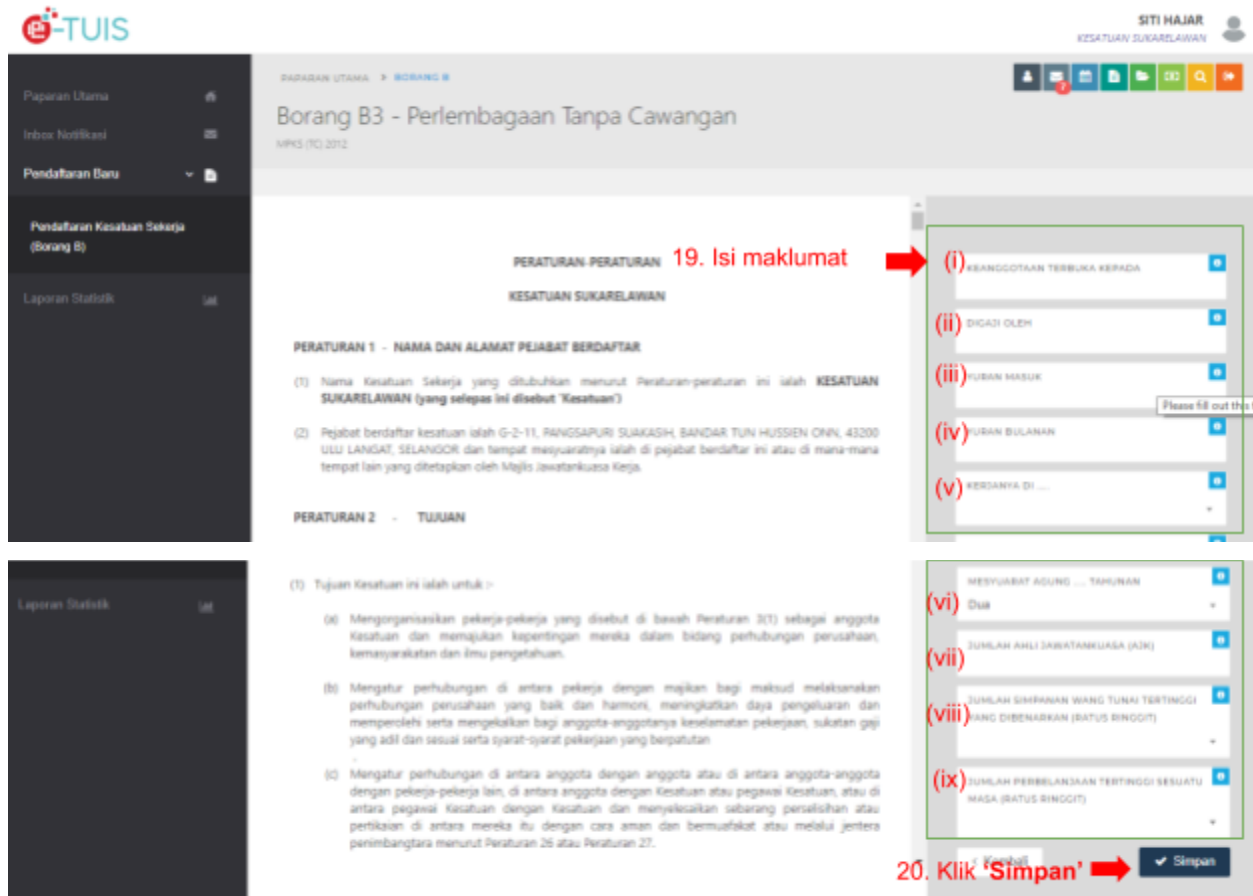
e-TUIS

SITI HAJAR
KESATUAN SUKARELAWAN

Paparan Utama
Inbox Notifikasi
Pendaftaran Baru
Pendaftaran Kesatuan Sekerja (Borang B)
Laporan Statistik

PAPARAN UTAMA > BORANG B

Borang B3 - Perlembagaan Tanpa Cawangan
MPKS (TC) 2012

PERATURAN-PERATURAN

KESATUAN SUKARELAWAN

19. Isi maklumat

PERATURAN 1 - NAMA DAN ALAMAT PEJABAT BERDAFTAR

(1) Nama Kesatuan Sekerja yang ditubuhkan menurut Peraturan-peraturan ini ialah KESATUAN SUKARELAWAN (yang selepas ini disebut 'Kesatuan')

(2) Pejabat berdaftar kesatuan ialah G-2-11, PANGSAPURI SUAKASIH, BANDAR TUN HUSSIEN ONN, 43200 ULU LANGAT, SELANGOR dan tempat mesyuaratnya ialah di pejabat berdaftar ini atau di mana-mana tempat lain yang ditetapkan oleh Majlis Jawatankuasa Kerja.

PERATURAN 2 - TUJUAN

(i) KEANGGOTAAN TERBUKA KEPADA
(ii) DIGAJI OLEH
(iii) YURAN MASUK
Please fill out this
(iv) YURAN BULANAN
(v) KERJANYA DI ....

Laporan Statistik

(1) Tujuan Kesatuan ini ialah untuk :-

(a) Mengorganisasikan pekerja-pekerja yang disebut di bawah Peraturan 3(1) sebagai anggota Kesatuan dan memajukan kepentingan mereka dalam bidang perhubungan perusahaan, kemasyarakatan dan ilmu pengetahuan.

(b) Mengatur perhubungan di antara pekerja dengan majikan bagi maksud melaksanakan perhubungan perusahaan yang baik dan harmoni, meningkatkan daya pengeluaran dan memperolehi serta mengekalkan bagi anggota-anggotanya keselamatan pekerjaan, sukatan gaji yang adil dan sesuai serta syarat-syarat pekerjaan yang berpatutan

(c) Mengatur perhubungan di antara anggota dengan anggota atau di antara anggota-anggota dengan pekerja-pekerja lain, di antara anggota dengan Kesatuan atau pegawai Kesatuan, atau di antara pegawai Kesatuan dengan Kesatuan dan menyelesaikan sebarang perselisihan atau pertikaian di antara mereka itu dengan cara aman dan bermuafakat atau melalui jentera penimbangtara menurut Peraturan 26 atau Peraturan 27.

MESYUARAT AGUNG .... TAHUNAN
(vi) Dua
(vii) JUMLAH AHLI JAWATANKUASA (AJK)
(viii) JUMLAH SIMPANAN WANG TUNAI TERTINGGI YANG DIBENARKAN (RATUS RINGGIT)
(ix) JUMLAH PERBELANJAAN TERTINGGI SESUATU MASA (RATUS RINGGIT)

Kembali
Simpan
20. Klik 'Simpan'